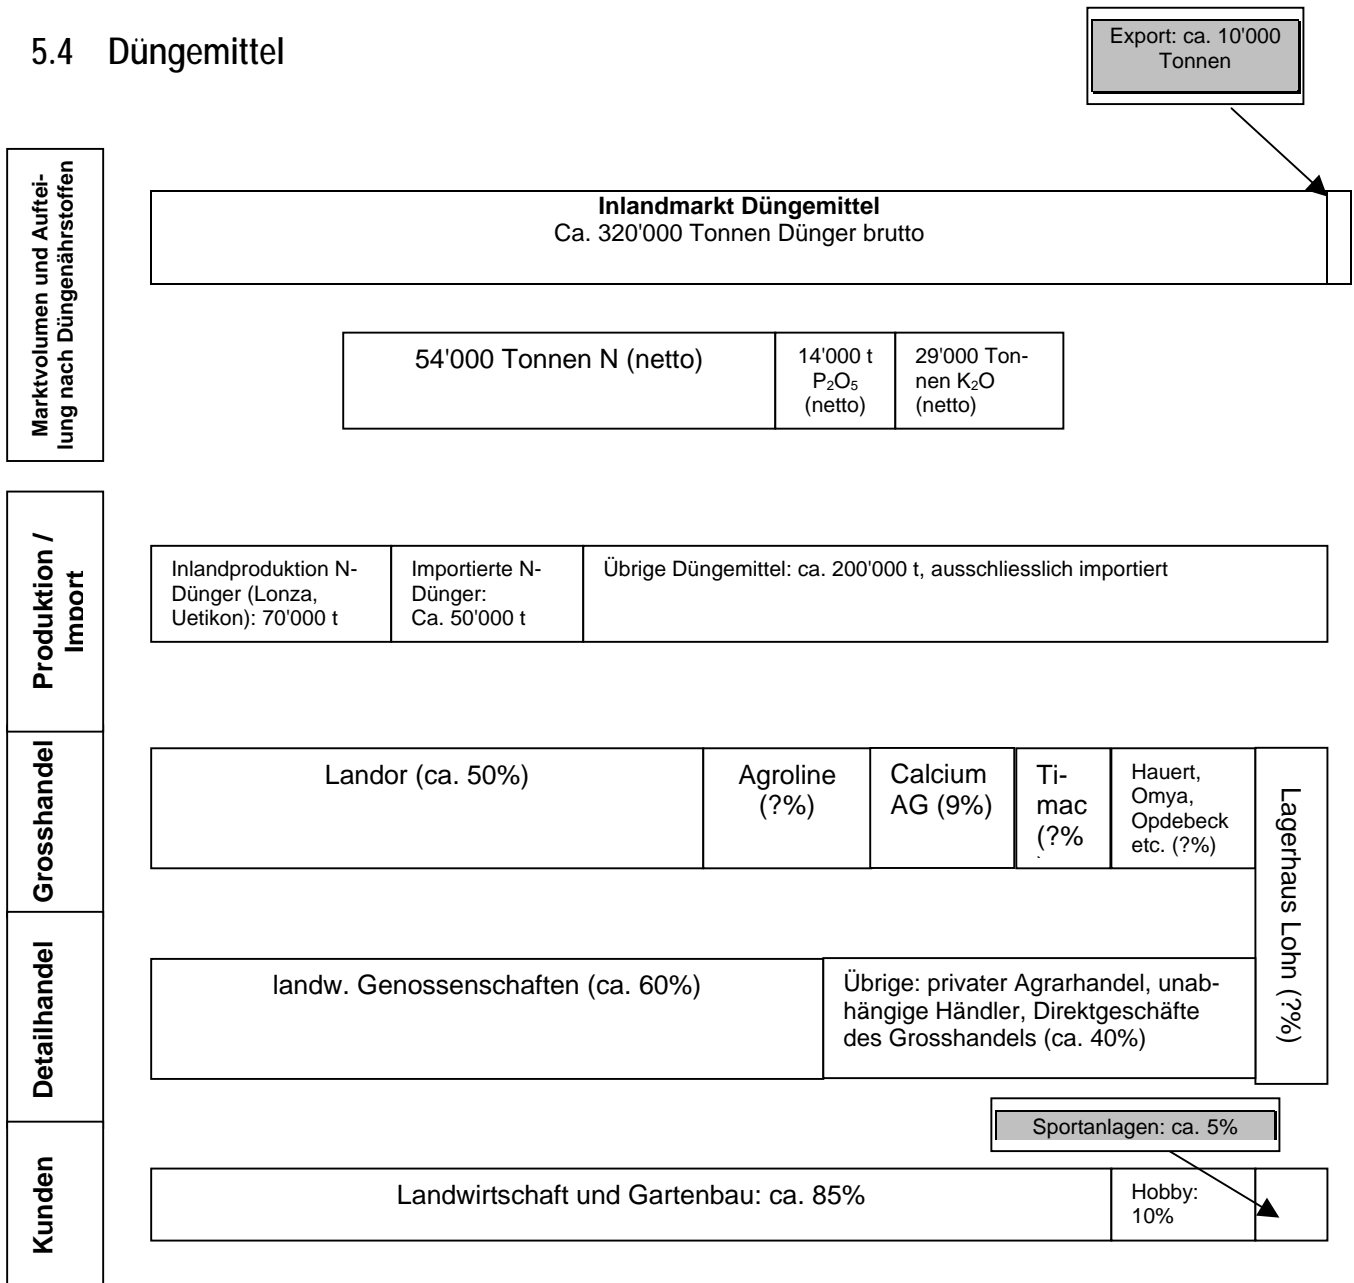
5.4 Düngemittel

Export: ca. 10'000 Tonnen

Marktvolumen und Aufteilung nach Düngenährstoffen

Inlandmarkt Düngemittel
Ca. 320'000 Tonnen Dünger brutto

54'000 Tonnen N (netto)

14'000 t $P_2O_5$ (netto)

29'000 Tonnen $K_2O$ (netto)

Produktion / Import

Inlandproduktion N-Dünger (Lonza, Uetikon): 70'000 t

Importierte N-Dünger: Ca. 50'000 t

Übrige Düngemittel: ca. 200'000 t, ausschliesslich importiert

Grosshandel

Landor (ca. 50%)

Agroline (?%)

Calcium AG (9%)

Timac (?%

Hauert, Omya, Opdebeck etc. (?%)

Lagerhaus Lohn (?%)

Detailhandel

landw. Genossenschaften (ca. 60%)

Übrige: privater Agrarhandel, unabhängige Händler, Direktgeschäfte des Grosshandels (ca. 40%)

Sportanlagen: ca. 5%

Kunden

Landwirtschaft und Gartenbau: ca. 85%

Hobby: 10%